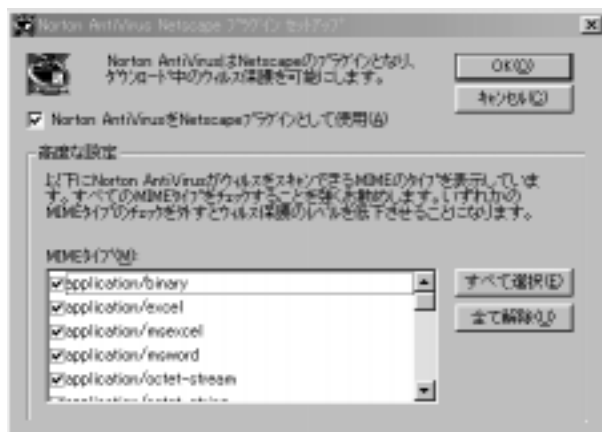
Norton AntiVirus Netscape ﾌﾟﾗｸﾞｲﾝ ｾｯﾄｱｯﾌﾟ

Norton AntiVirusはNetscapeのﾌﾟﾗｸﾞｲﾝとなり、ﾀﾞｳﾝﾛｰﾄﾞ中のｳｨﾙｽ保護を可能にします。

OK(O)

ｷｬﾝｾﾙ(C)

Norton AntiVirusをNetscapeﾌﾟﾗｸﾞｲﾝとして使用(A)

高度な設定

以下にNorton AntiVirusがｳｨﾙｽをｽｷｬﾝできるMIMEのﾀｲﾌﾟを表示しています。すべてのMIMEﾀｲﾌﾟをﾁｪｯｸすることを強くお勧めします。いずれかのMIMEﾀｲﾌﾟのﾁｪｯｸを外すとｳｨﾙｽ保護のﾚﾍﾞﾙを低下させることになります。

MIMEﾀｲﾌﾟ(M):

application/binary
application/excel
application/msexcel
application/msword
application/octet-stream
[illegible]

すべて選択(E)

全て解除(U)